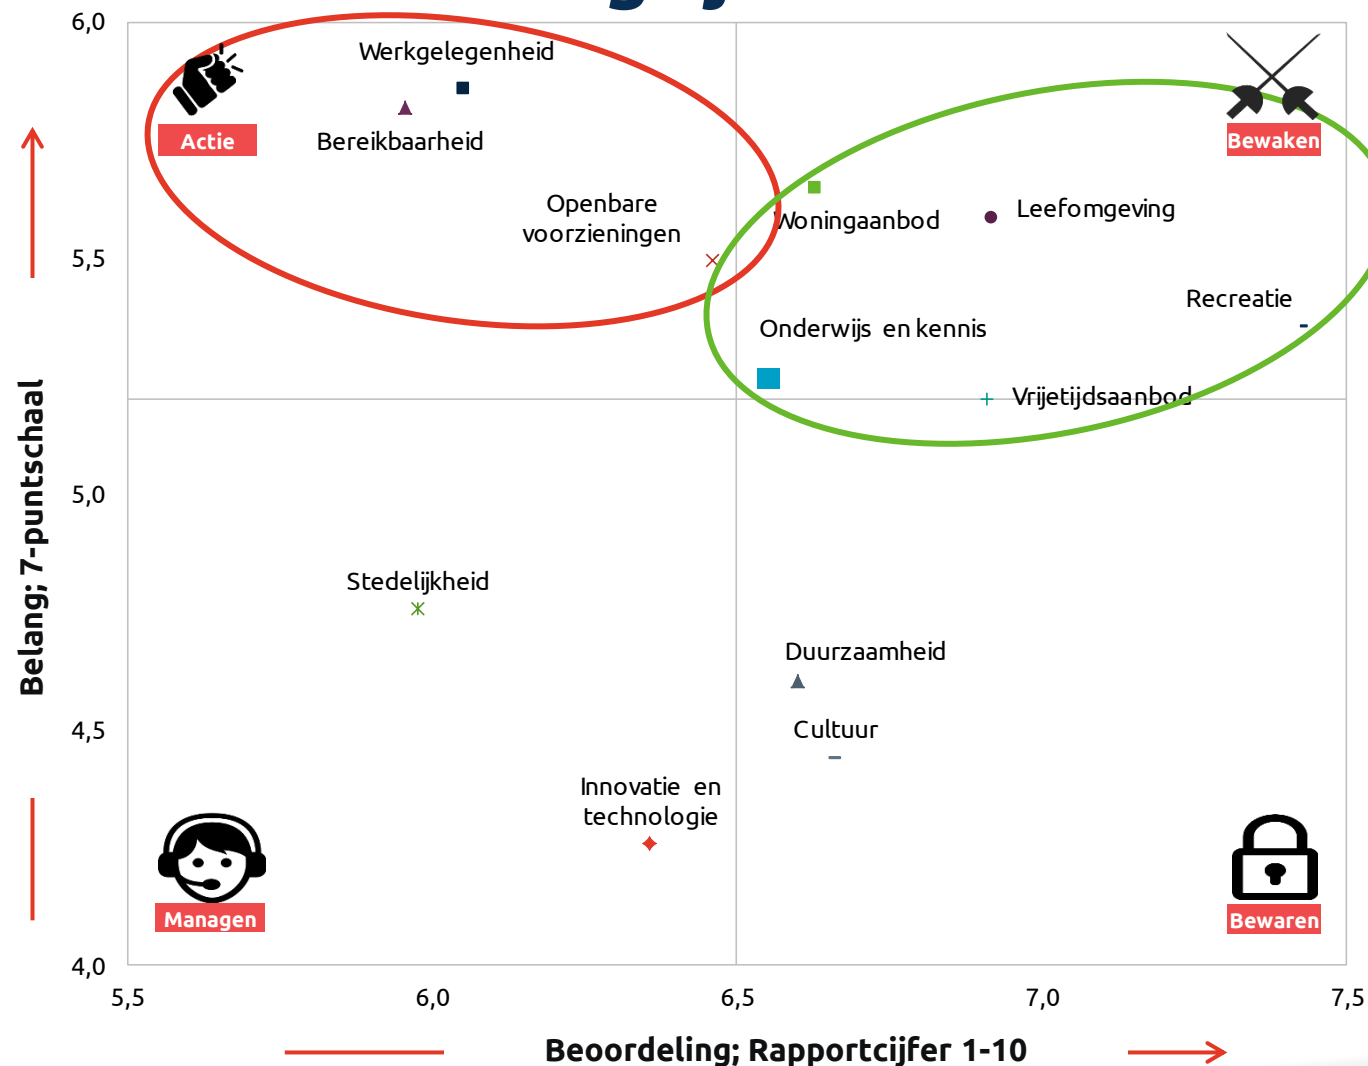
6,0

5,5

5,0

4,5

4,0

Belang; 7-puntschaal

Actie

Bewaken

Managen

Bewaren

Werkgelegenheid

Bereikbaarheid

Openbare voorzieningen

Woningaanbod

Leefomgeving

Recreatie

Onderwijs en kennis

Vrijetijdsaanbod

Stedelijkheid

Duurzaamheid

Cultuur

Innovatie en technologie

5,5 6,0 6,5 7,0 7,5

Beoordeling; Rapportcijfer 1-10